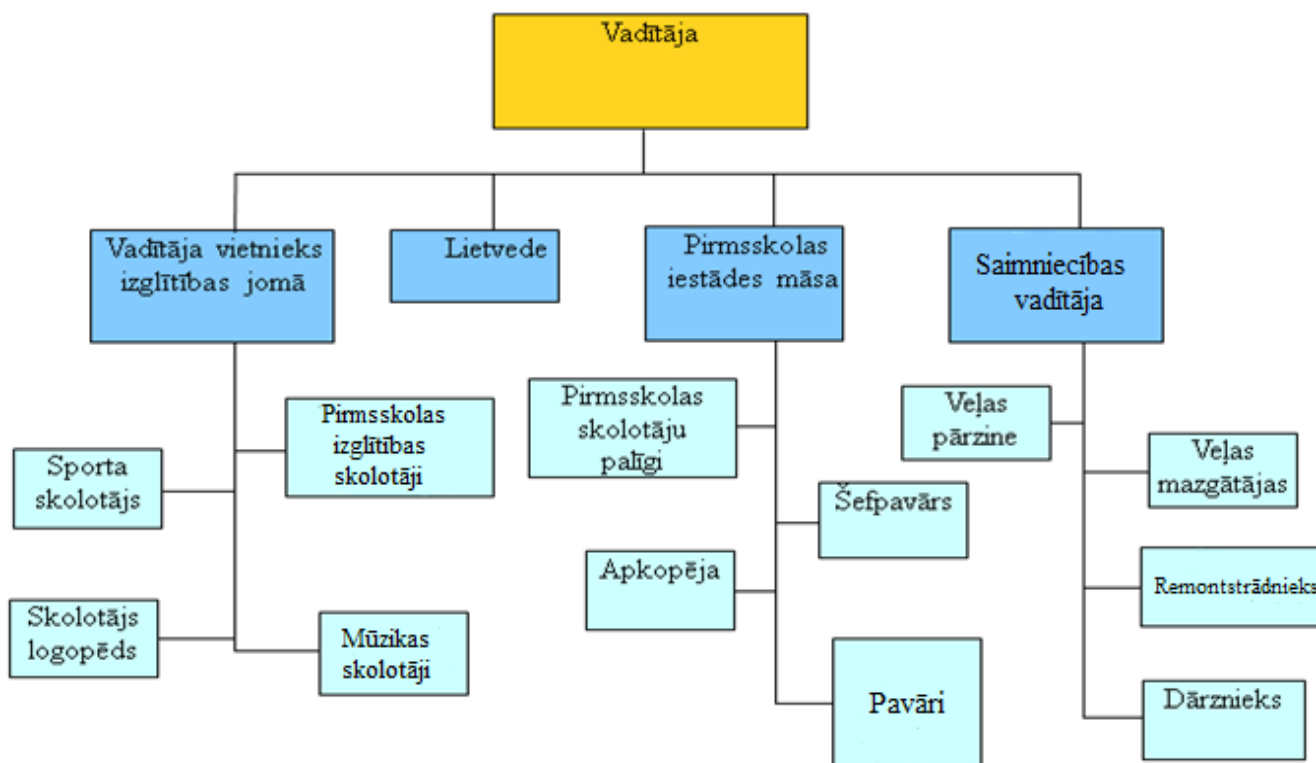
Vadītāja

Vadītāja vietnieks izglītības jomā

Lietvede

Pirmsskolas iestādes māsa

Saimniecības vadītāja

Pirmsskolas izglītības skolotāji

Sporta skolotājs

Skolotājs logopēds

Mūzikas skolotāji

Pirmsskolas skolotāju palīgi

Šefpavārs

Apkopēja

Pavāri

Veļas pārzine

Veļas mazgātājas

Remontstrādnieks

Dārznieks